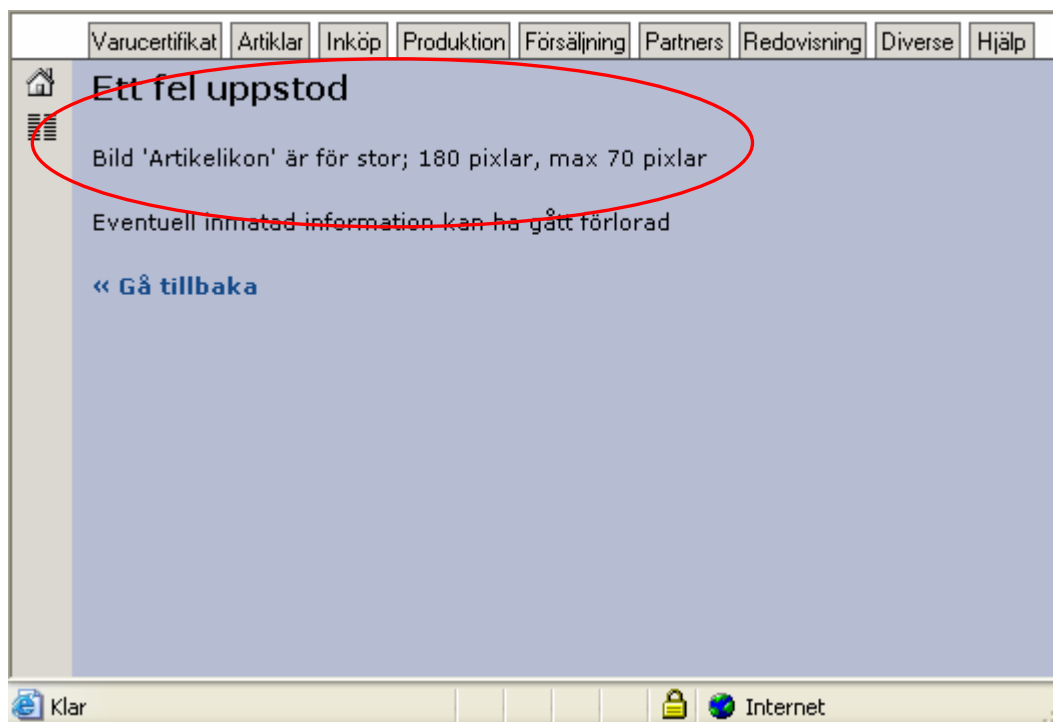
Varucertifikat Artiklar Inköp Produktion Försäljning Partners Redovisning Diverse Hjälp

Ett fel uppstod

Bild 'Artikelikon' är för stor; 180 pixlar, max 70 pixlar

Eventuell inmatad information kan ha gått förlorad

« Gå tillbaka

Klar

Internet